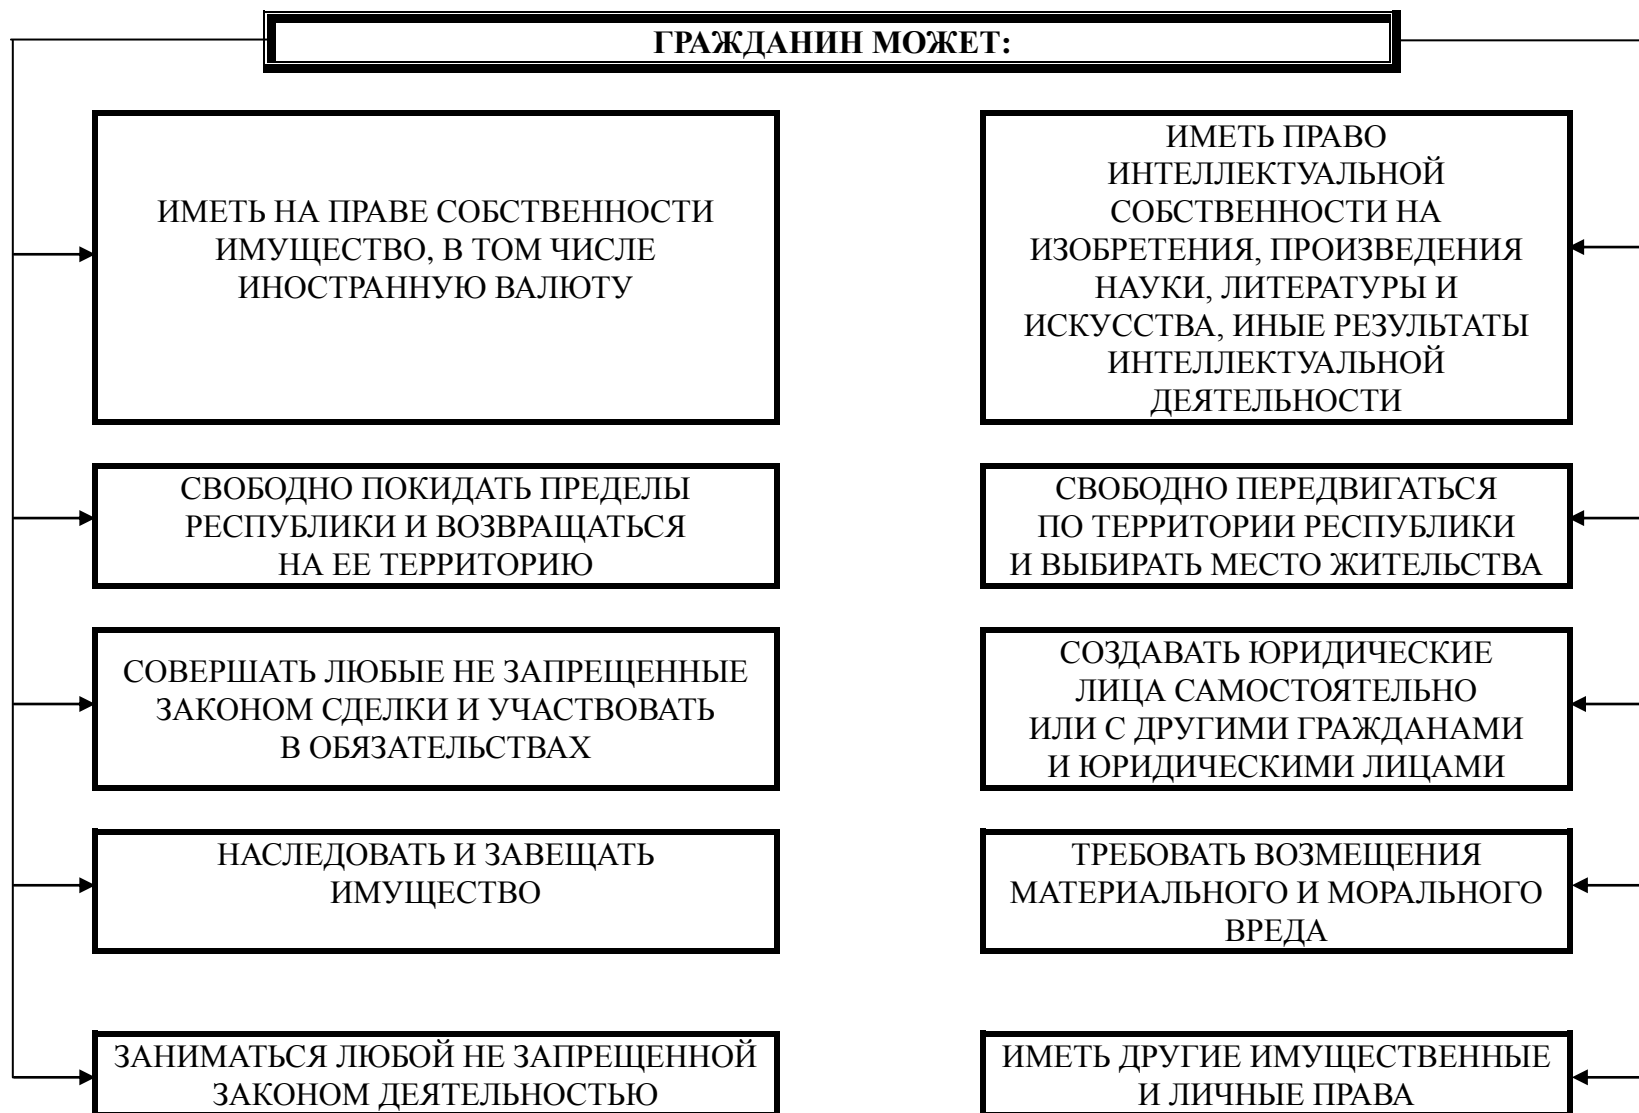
ГРАЖДАНИН МОЖЕТ:

ИМЕТЬ НА ПРАВЕ СОБСТВЕННОСТИ ИМУЩЕСТВО, В ТОМ ЧИСЛЕ ИНОСТРАННУЮ ВАЛЮТУ

СВОБОДНО ПОКИДАТЬ ПРЕДЕЛЫ РЕСПУБЛИКИ И ВОЗВРАЩАТЬСЯ НА ЕЕ ТЕРРИТОРИЮ

СОВЕРШАТЬ ЛЮБЫЕ НЕ ЗАПРЕЩЕННЫЕ ЗАКОНОМ СДЕЛКИ И УЧАСТВОВАТЬ В ОБЯЗАТЕЛЬСТВАХ

НАСЛЕДОВАТЬ И ЗАВЕЩАТЬ ИМУЩЕСТВО

ЗАНИМАТЬСЯ ЛЮБОЙ НЕ ЗАПРЕЩЕННОЙ ЗАКОНОМ ДЕЯТЕЛЬНОСТЬЮ

ИМЕТЬ ПРАВО ИНТЕЛЛЕКТУАЛЬНОЙ СОБСТВЕННОСТИ НА ИЗОБРЕТЕНИЯ, ПРОИЗВЕДЕНИЯ НАУКИ, ЛИТЕРАТУРЫ И ИСКУССТВА, ИНЫЕ РЕЗУЛЬТАТЫ ИНТЕЛЛЕКТУАЛЬНОЙ ДЕЯТЕЛЬНОСТИ

СВОБОДНО ПЕРЕДВИГАТЬСЯ ПО ТЕРРИТОРИИ РЕСПУБЛИКИ И ВЫБИРАТЬ МЕСТО ЖИТЕЛЬСТВА

СОЗДАВАТЬ ЮРИДИЧЕСКИЕ ЛИЦА САМОСТОЯТЕЛЬНО ИЛИ С ДРУГИМИ ГРАЖДАНАМИ И ЮРИДИЧЕСКИМИ ЛИЦАМИ

ТРЕБОВАТЬ ВОЗМЕЩЕНИЯ МАТЕРИАЛЬНОГО И МОРАЛЬНОГО ВРЕДА

ИМЕТЬ ДРУГИЕ ИМУЩЕСТВЕННЫЕ И ЛИЧНЫЕ ПРАВА